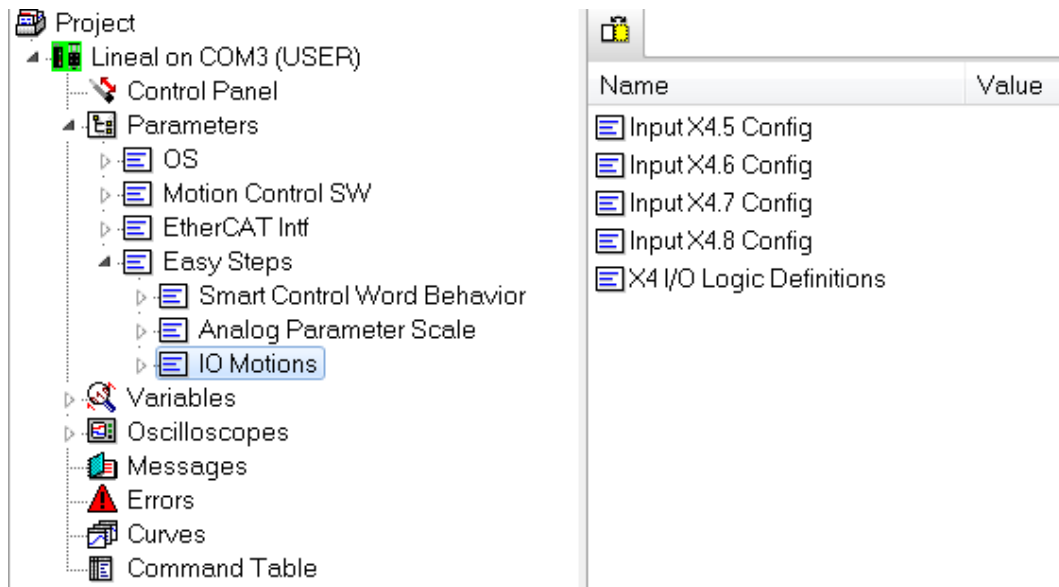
Project
Lineal on COM3 (USER)
Control Panel
Parameters
OS
Motion Control SW
EtherCAT Intf
Easy Steps
Smart Control Word Behavior
Analog Parameter Scale
IO Motions
Variables
Oscilloscopes
Messages
Errors
Curves
Command Table

| Name | Value |
|---|---|
| Input X4.5 Config | |
| Input X4.6 Config | |
| Input X4.7 Config | |
| Input X4.8 Config | |
| X4 I/O Logic Definitions | |